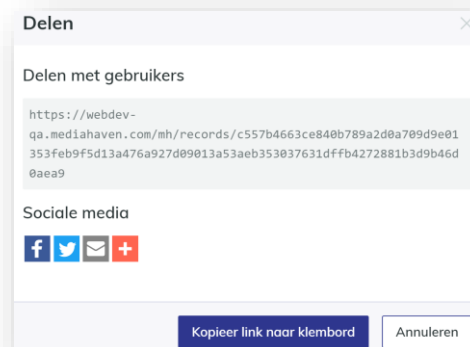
Delen

Delen met gebruikers

https://webdev-qa.mediahaven.com/mh/records/c557b4663ce840b789a2d0a709d9e01353feb9f5d13a476a927d09013a53aeb353037631dffb4272881b3d9b46d0aea9

Sociale media

Kopieer link naar klembord

Annuleren